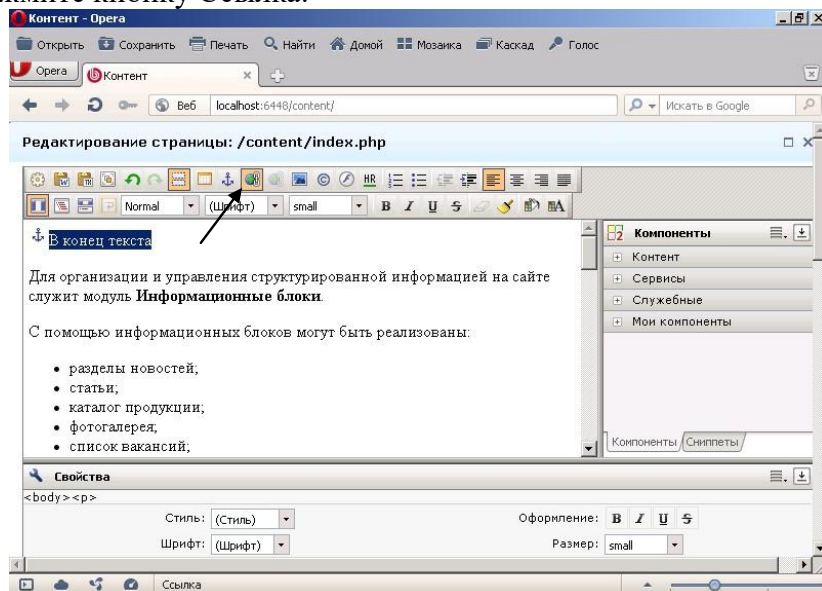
Контент - Opera

Открыть Сохранить Печать Найти Домой Мозаика Каскад Голос

Opera Контент

Веб localhost:6448/content/

Искать в Google

Редактирование страницы: /content/index.php

HR

Normal (Шрифт) small B I U S

В конец текста

Для организации и управления структурированной информацией на сайте служит модуль **Информационные блоки**.

С помощью информационных блоков могут быть реализованы:

- разделы новостей;
- статьи;
- каталог продукции;
- фотогалерея;
- список вакансий;

Компоненты

Контент

Сервисы

Служебные

Мои компоненты

Компоненты Сниппеты

Свойства

<body><p>

Стиль: (Стиль)

Оформление: B I U S

Шрифт: (Шрифт)

Размер: small

Ссылка